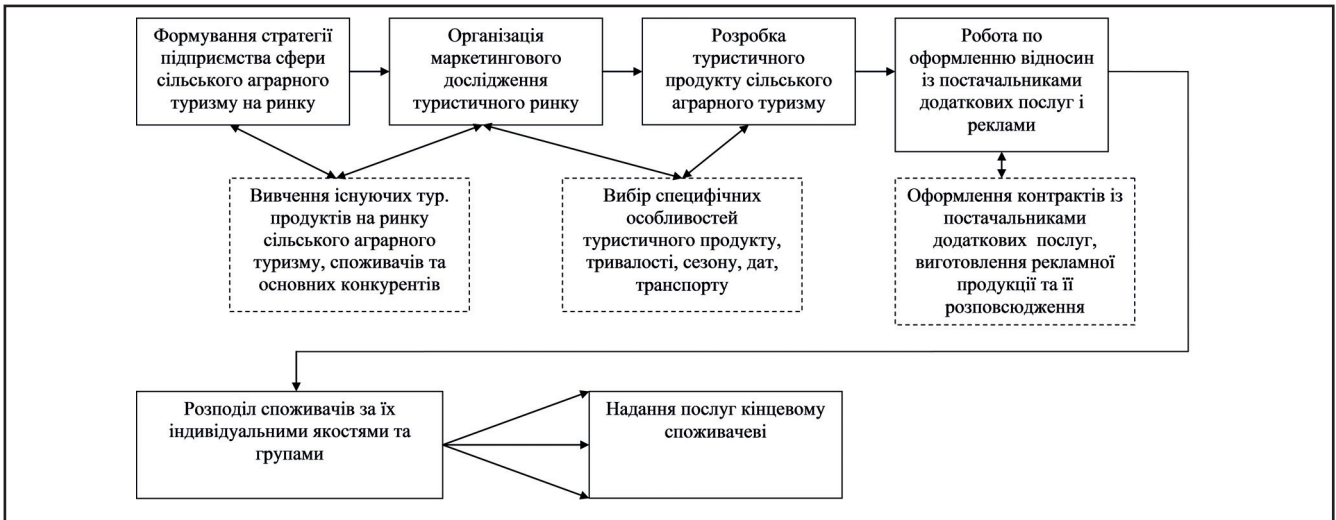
Формування стратегії підприємства сфери сільського аграрного туризму на ринку

Організація маркетингового дослідження туристичного ринку

Розробка туристичного продукту сільського аграрного туризму

Робота по оформленню відносин із постачальниками додаткових послуг і реклами

Вивчення існуючих тур. продуктів на ринку сільського аграрного туризму, споживачів та основних конкурентів

Вибір специфічних особливостей туристичного продукту, тривалості, сезону, дат, транспорту

Оформлення контрактів із постачальниками додаткових послуг, виготовлення рекламної продукції та її розповсюдження

Розподіл споживачів за їх індивідуальними якостями та групами

Надання послуг кінцевому споживачеві